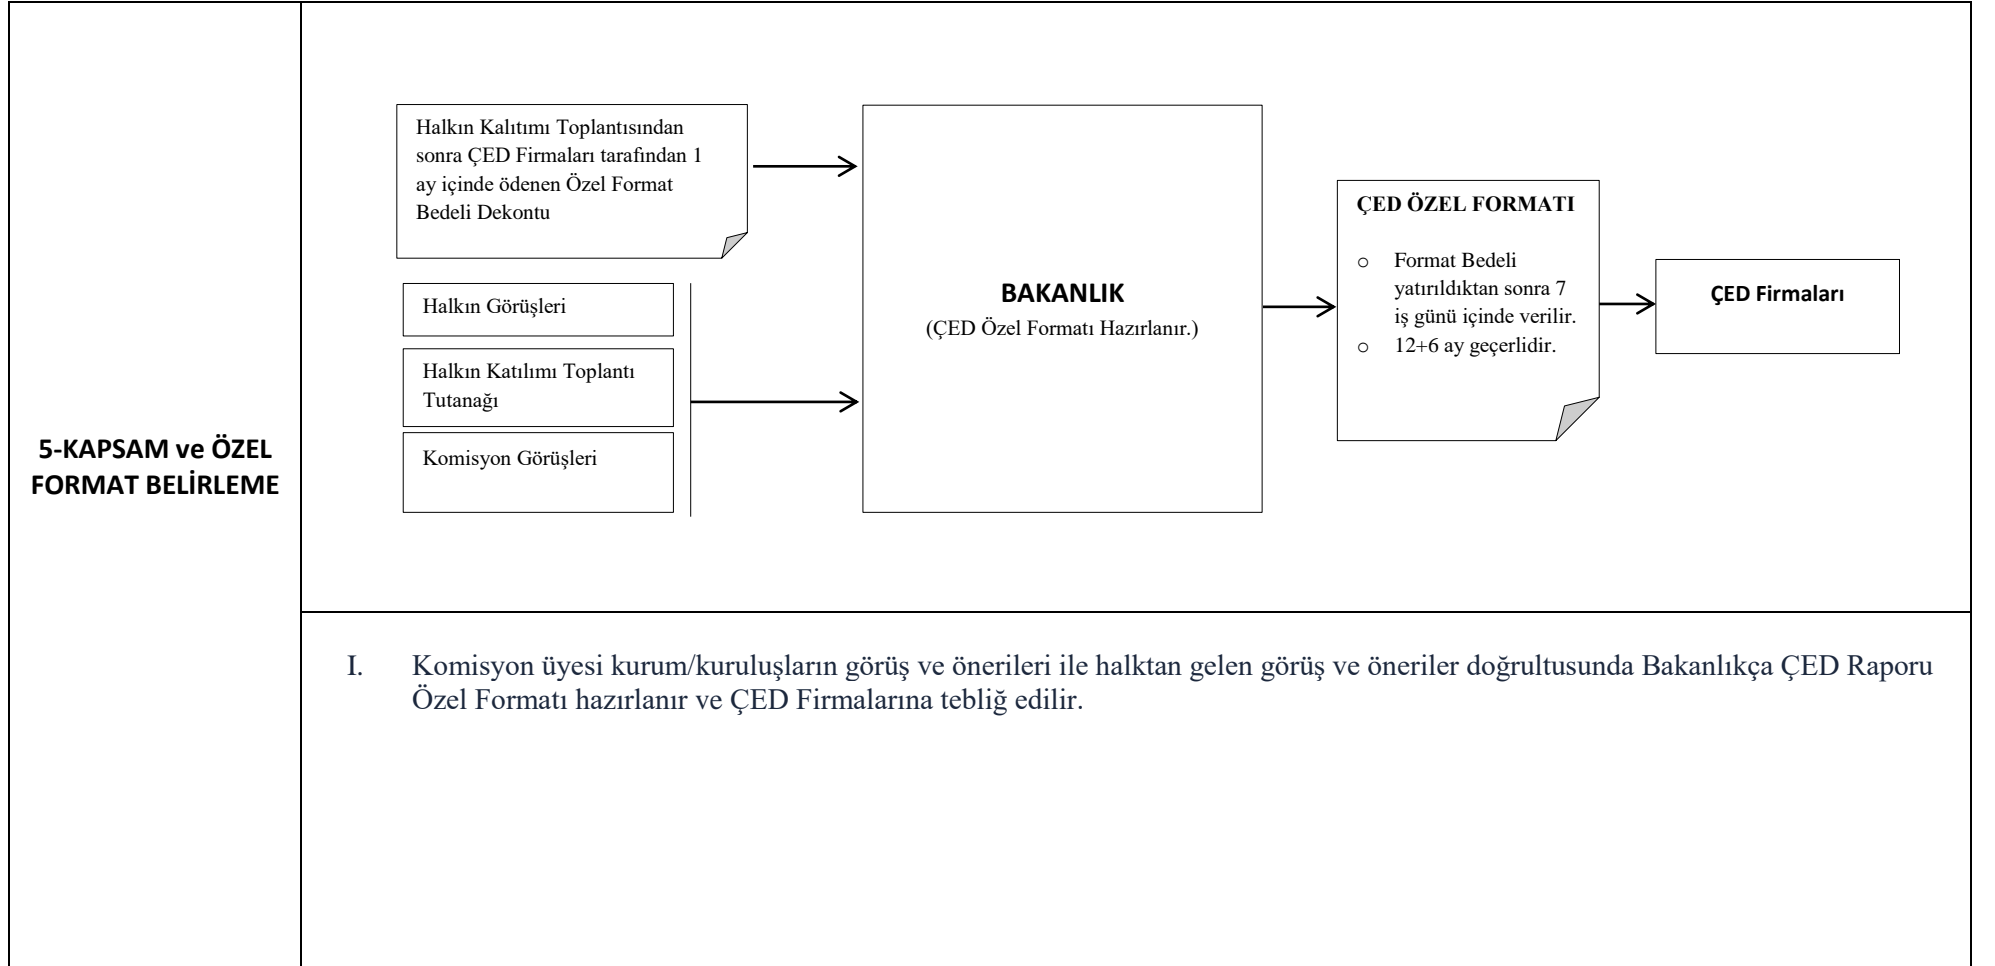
5-KAPSAM ve ÖZEL FORMAT BELİRLEME

Halkın Kalıtımı Toplantısından sonra ÇED Firmaları tarafından 1 ay içinde ödenen Özel Format Bedeli Dekontu

Halkın Görüşleri

Halkın Katılımı Toplantı Tutanağı

Komisyon Görüşleri

BAKANLIK
(ÇED Özel Formatı Hazırlanır.)

ÇED ÖZEL FORMATI

- Format Bedeli yatırıldıktan sonra 7 iş günü içinde verilir.
- 12+6 ay geçerlidir.

ÇED Firmaları

I. Komisyon üyesi kurum/kuruluşların görüş ve önerileri ile halktan gelen görüş ve öneriler doğrultusunda Bakanlıkça ÇED Raporu Özel Formatı hazırlanır ve ÇED Firmalarına tebliğ edilir.